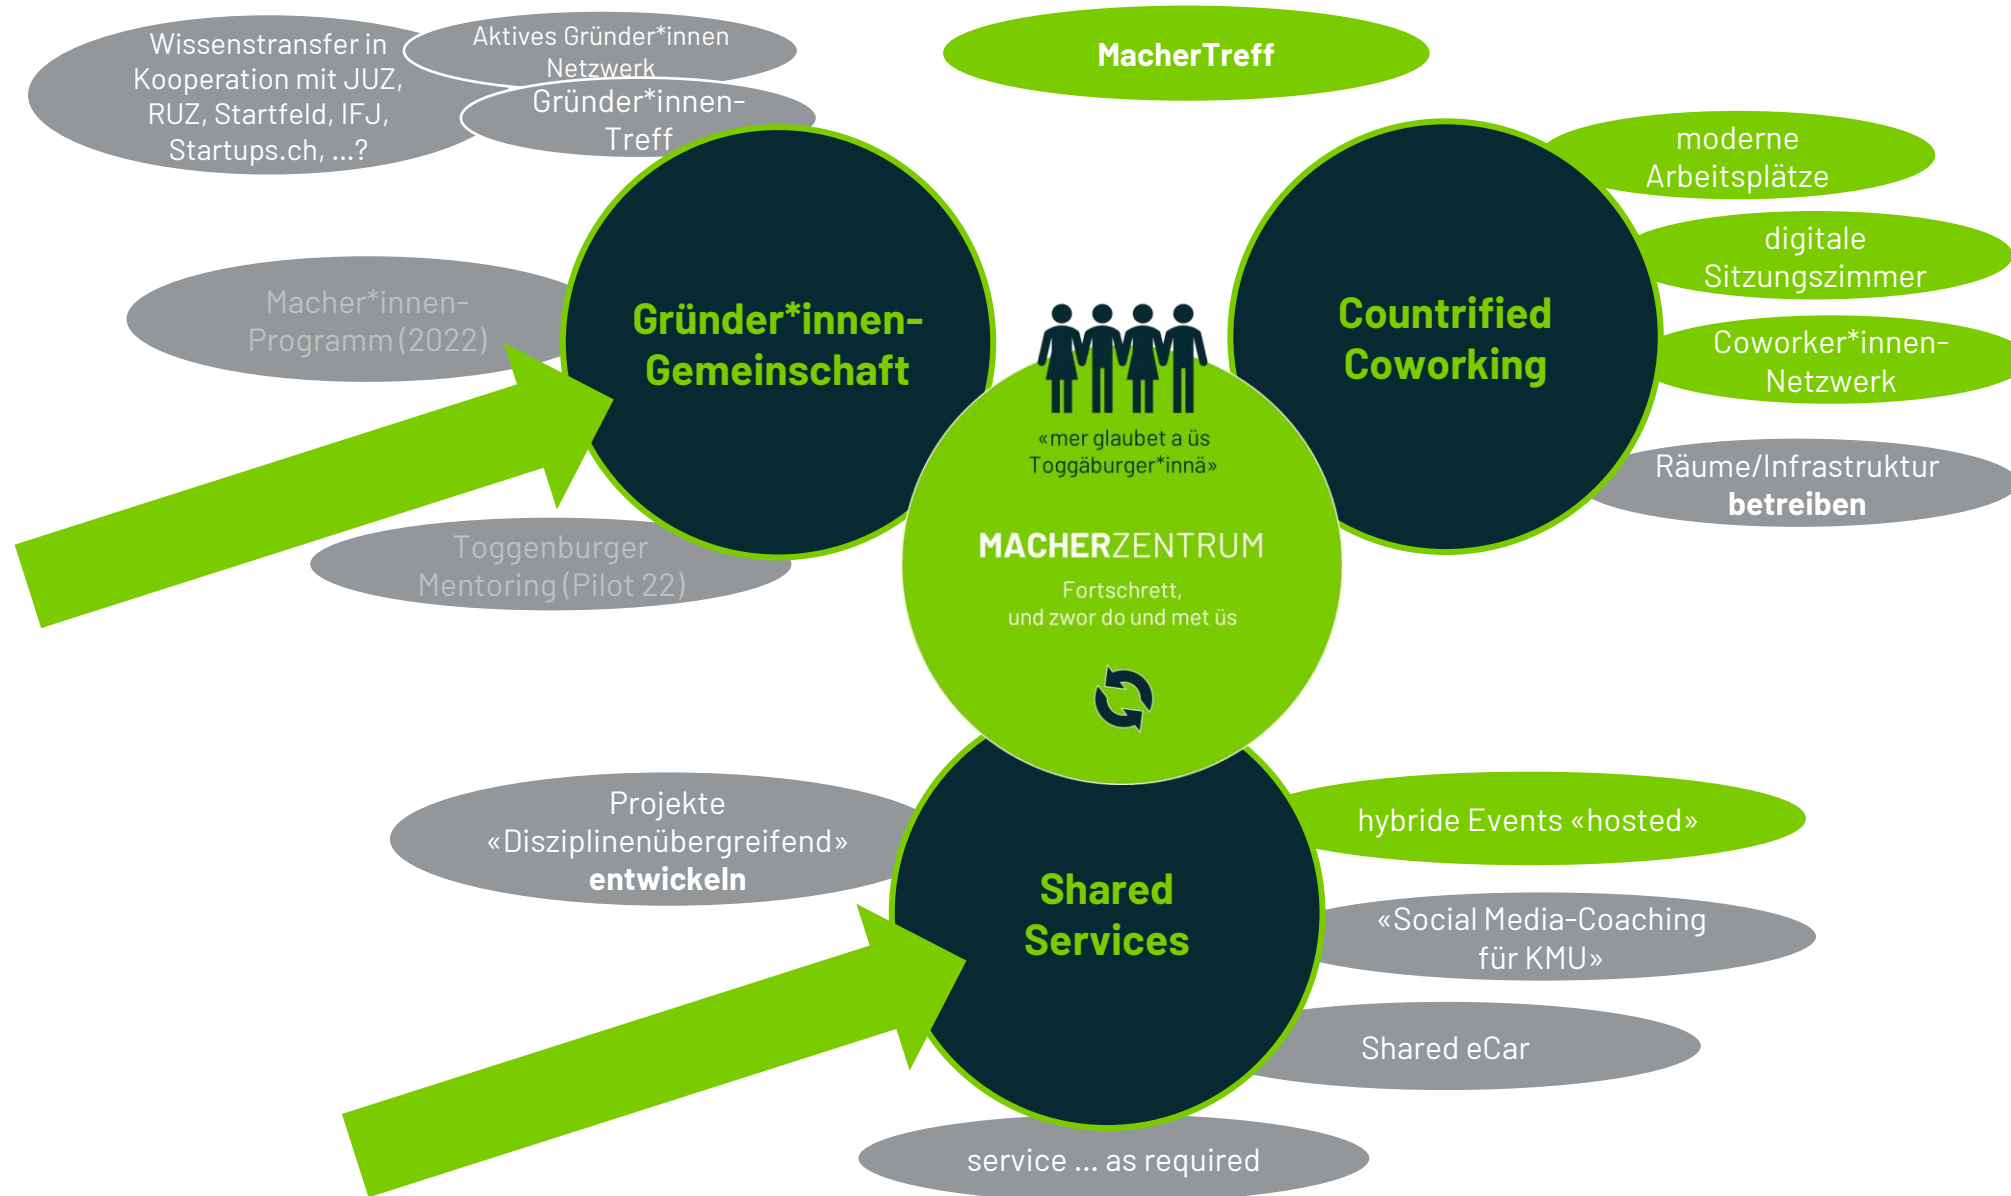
Wissenstransfer in Kooperation mit JUZ, RUZ, Startfeld, IFJ, Startups.ch, ...?

Aktives Gründer*innen Netzwerk

Gründer*innen-Treff

MacherTreff

Macher*innen-Programm (2022)

Gründer*innen-Gemeinschaft

Toggenburger Mentoring (Pilot 22)

«mer glaubet a üs Toggäburger*innä»

MACHERZENTRUM

Fortschrett, und zwor do und met üs

Countrified Coworking

moderne Arbeitsplätze

digitale Sitzungszimmer

Coworker*innen-Netzwerk

Räume/Infrastruktur **betreiben**

Projekte «Disziplinenübergreifend» **entwickeln**

Shared Services

hybride Events «hosted»

«Social Media-Coaching für KMU»

Shared eCar

service ... as required